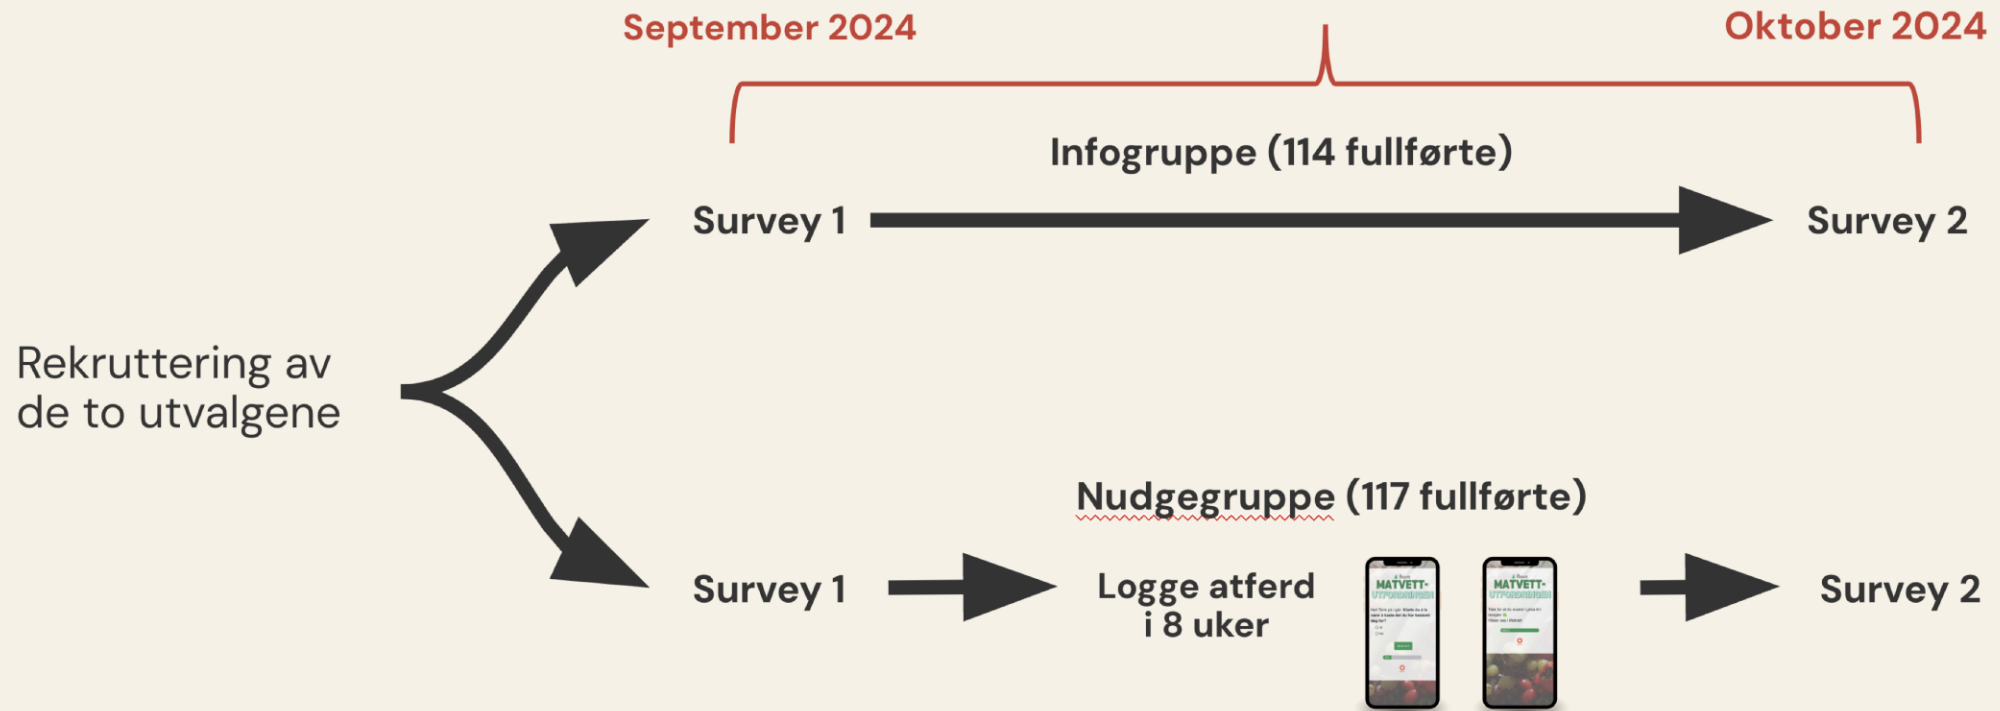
September 2024

Oktober 2024

Infogruppe (114 fullførte)

Survey 1

Survey 2

Rekruttering av de to utvalgene

Nudgegruppe (117 fullførte)

Survey 1

Logge atferd i 8 uker

MATVETT-UTFORDRINGEN

MATVETT-UTFORDRINGEN

Survey 2